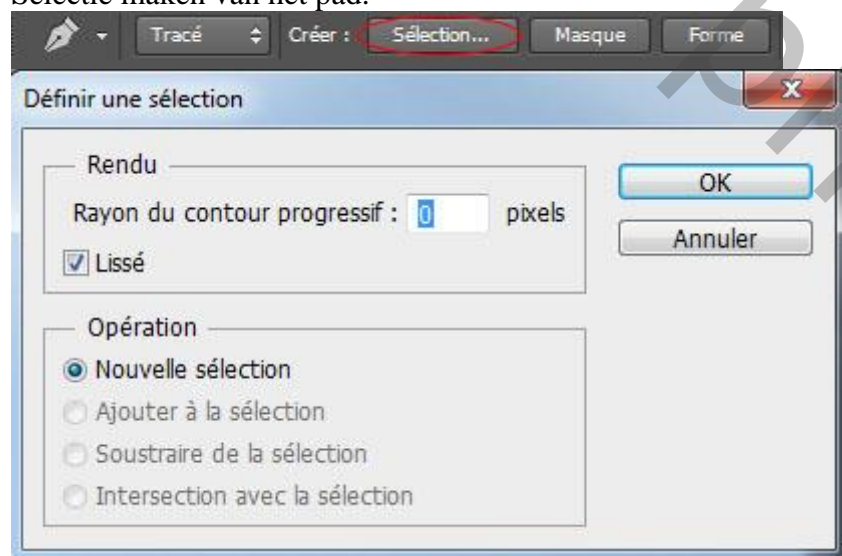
Selectie maken van het pad.

Tracé
Créer :
Sélection...
Masque
Forme

Définir une sélection

Rendu
Rayon du contour progressif : 0 pixels
Lissé

OK
Annuler

Opération
Nouvelle sélection
Ajouter à la sélection
Soustraire de la sélection
Intersection avec la sélection